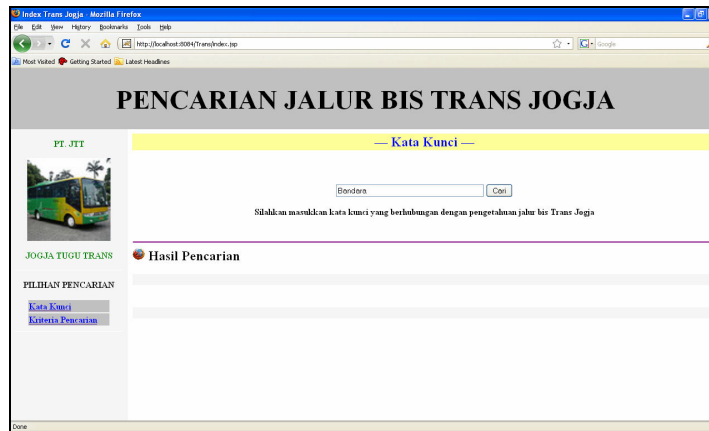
Index Trans Jogja - Mozilla Firefox

File Edit View History Bookmarks Tools Help

http://localhost:8084/Trans/index.jsp

Google

Most Visited Getting Started Latest Headlines

PENCARIAN JALUR BIS TRANS JOGJA

PT. JTT

— Kata Kunci —

Bandara

Cari

Silahkan masukkan kata kunci yang berhubungan dengan pengetahuan jalur bis Trans Jogja

JOGJA TUGU TRANS

Hasil Pencarian

PILIHAN PENCARIAN

Kata Kunci

Kriteria Pencarian

Done